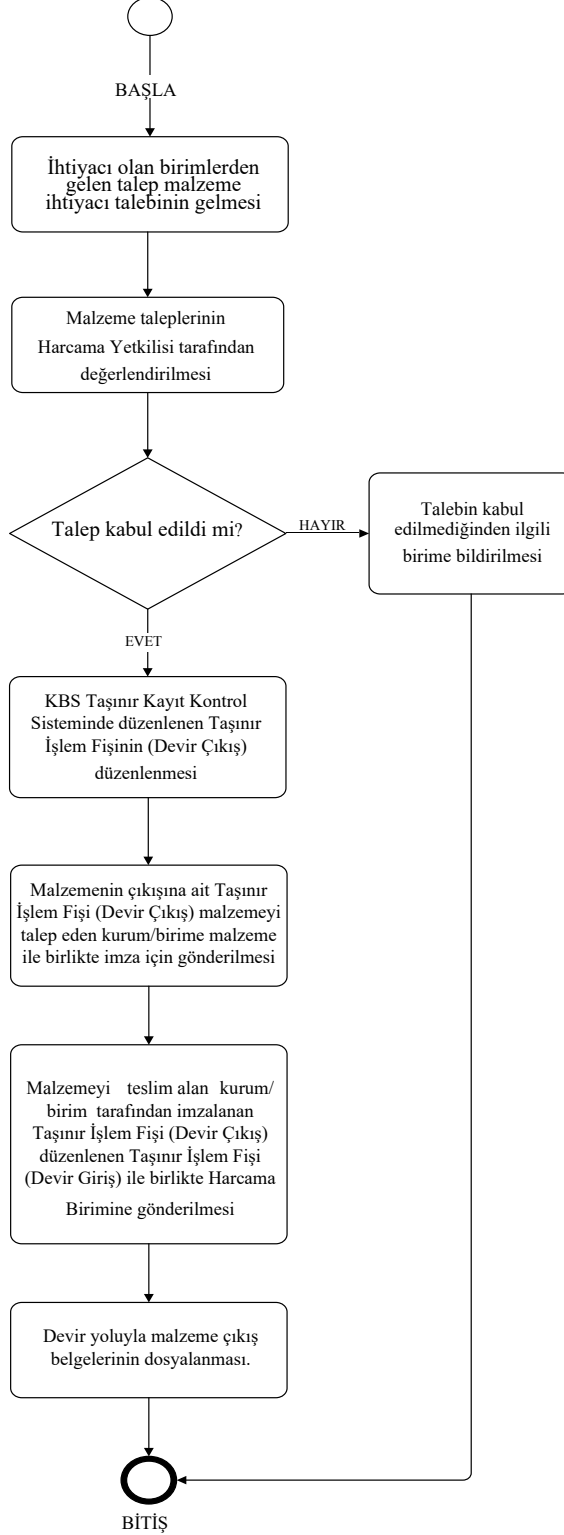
BAŞLA

İhtiyacı olan birimlerden gelen talep malzeme ihtiyacı talebinin gelmesi

Malzeme taleplerinin Harcama Yetkilisi tarafından değerlendirilmesi

Talep kabul edildi mi?

HAYIR

Talebin kabul edilmediğinden ilgili birime bildirilmesi

EVET

KBS Taşınır Kayıt Kontrol Sisteminde düzenlenen Taşınır İşlem Fişinin (Devir Çıkış) düzenlenmesi

Malzemenin çıkışına ait Taşınır İşlem Fişi (Devir Çıkış) malzemeyi talep eden kurum/birime malzeme ile birlikte imza için gönderilmesi

Malzemeyi teslim alan kurum/ birim tarafından imzalanan Taşınır İşlem Fişi (Devir Çıkış) düzenlenen Taşınır İşlem Fişi (Devir Giriş) ile birlikte Harcama Birimine gönderilmesi

Devir yoluyla malzeme çıkış belgelerinin dosyalanması.

BİTİŞ